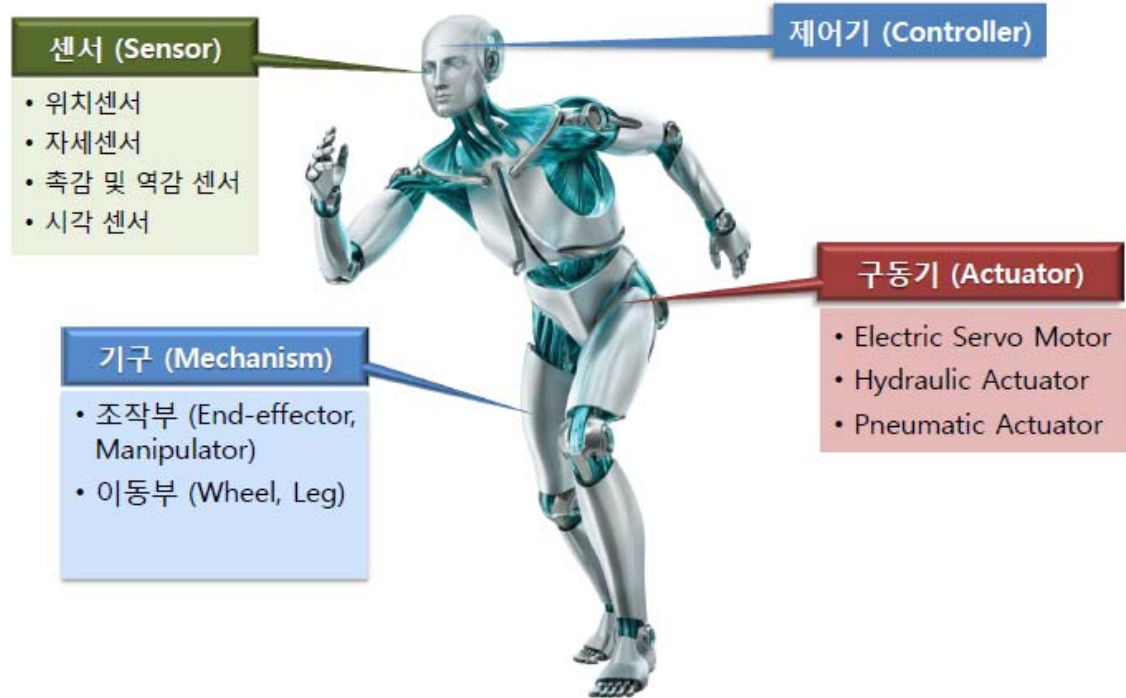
센서 (Sensor)

• 위치센서
• 자세센서
• 촉감 및 역감 센서
• 시각 센서

제어기 (Controller)

구동기 (Actuator)

• Electric Servo Motor
• Hydraulic Actuator
• Pneumatic Actuator

기구 (Mechanism)

• 조작부 (End-effector, Manipulator)
• 이동부 (Wheel, Leg)